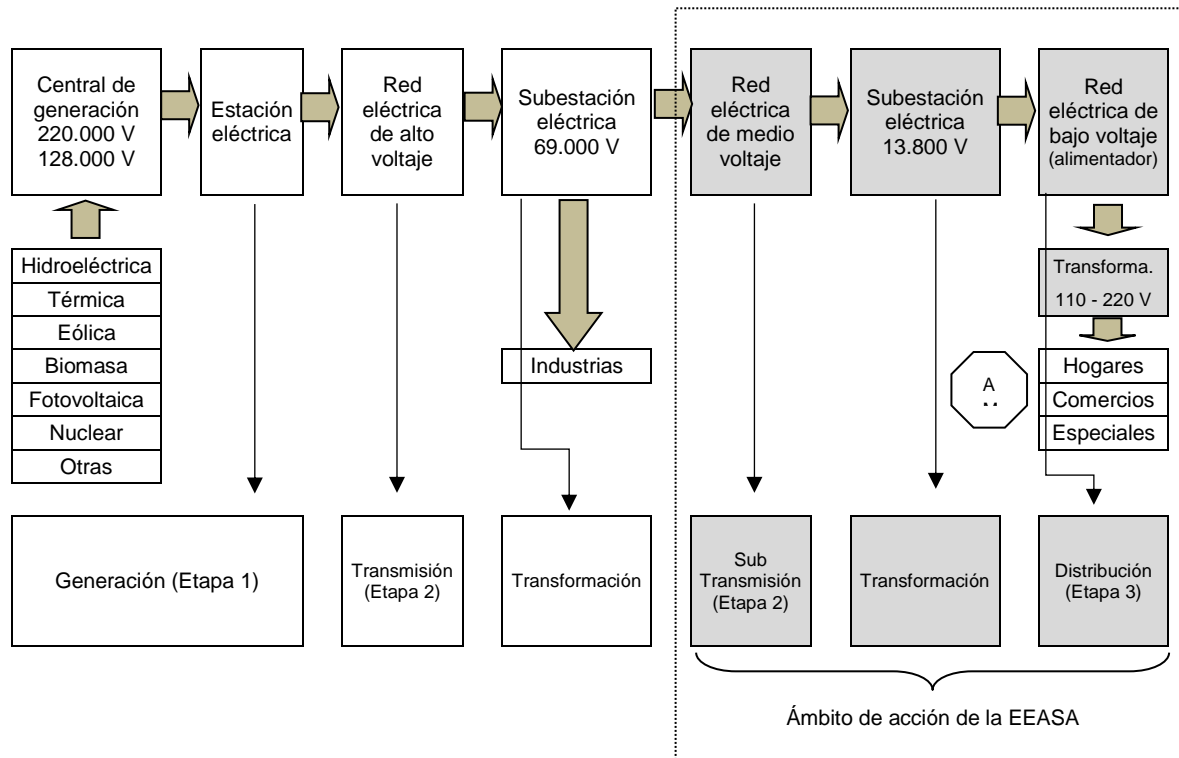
Central de generación 220.000 V 128.000 V

Estación eléctrica

Red eléctrica de alto voltaje

Subestación eléctrica 69.000 V

Red eléctrica de medio voltaje

Subestación eléctrica 13.800 V

Red eléctrica de bajo voltaje (alimentador)

Hidroeléctrica
Térmica
Eólica
Biomasa
Fotovoltaica
Nuclear
Otras

Industrias

Transforma. 110 - 220 V

A

Hogares
Comercios
Especiales

Generación (Etapa 1)

Transmisión (Etapa 2)

Transformación

Sub Transmisión (Etapa 2)

Transformación

Distribución (Etapa 3)

Ámbito de acción de la EEASA